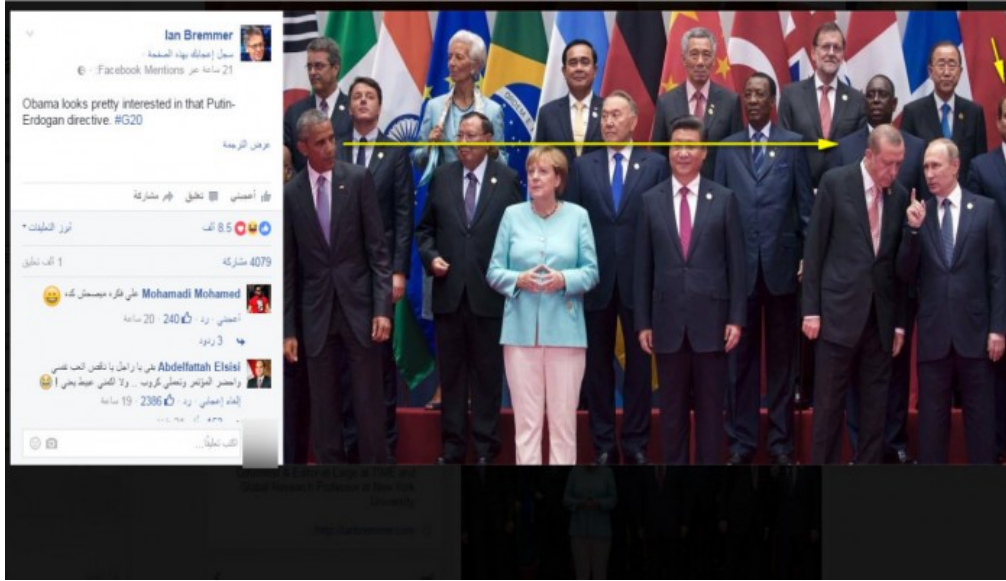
Ian Bremmer
سجل إعجابك بهذه الصفحة
21 ساعة عبر Facebook Mentions ·

Obama looks pretty interested in that Putin-Erdogan directive. #G20

عرض الترجمة

أعجبني تعليق مشاركة

أبرز التعليقات

8.5 ألف

4079 مشاركة

1 ألف تعليق

Mohamadi Mohamed على فكرة ميصحش كده
أعجبني · رد · 240 · 20 ساعة
3 ردود

Abdelfattah Elsisi على يا راجل يا ناقص العب نفسي واحضر المؤتمر وتحطني كروب ... ولا الكمبي عبيط يعني !
إلغاء إعجابي · رد · 2386 · 19 ساعة

اكتب تعليقًا...

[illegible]
Global Research Professor at New York University
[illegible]